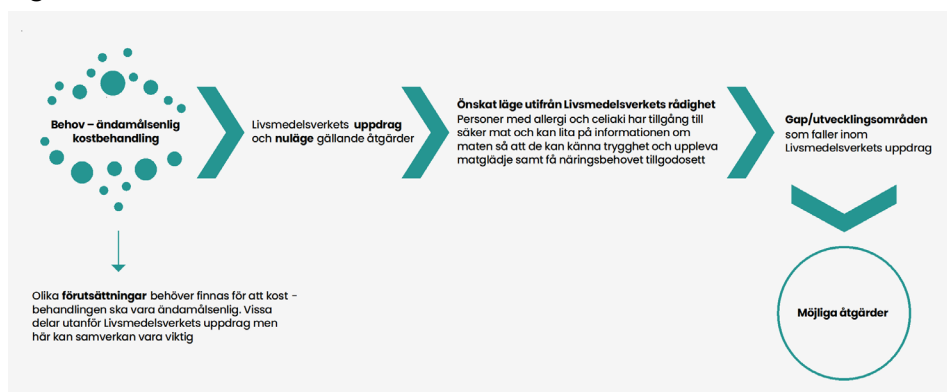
Behov – ändamålsenlig kostbehandling

Livsmedelsverkets **uppdrag** och **nuläge** gällande åtgärder

**Önskat läge utifrån Livsmedelsverkets rådighet**
Personer med allergi och celiaki har tillgång till säker mat och kan lita på informationen om maten så att de kan känna trygghet och uppleva matglädje samt få näringsbehovet tillgodosett

**Gap/utvecklingsområden** som faller inom Livsmedelsverkets uppdrag

Olika **förutsättningar** behöver finnas för att kost - behandlingen ska vara ändamålsenlig. Vissa delar utanför Livsmedelsverkets uppdrag men här kan samverkan vara viktig

Möjliga åtgärder